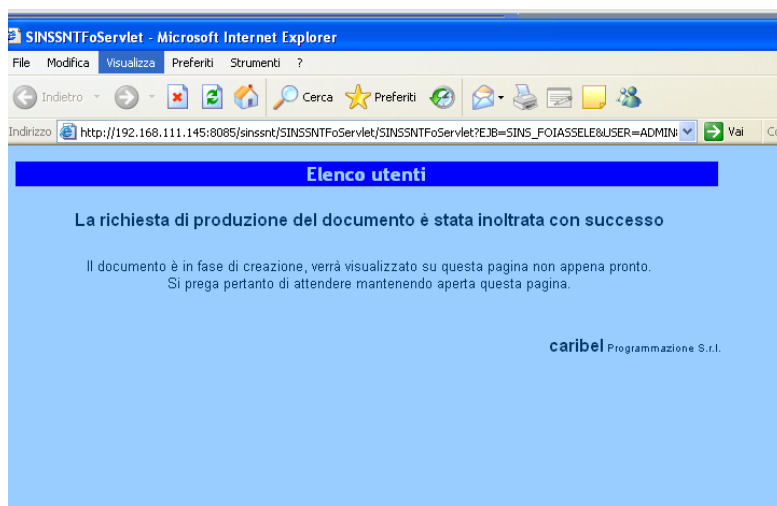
SINSSNTFoServlet - Microsoft Internet Explorer

File Modifica Visualizza Preferiti Strumenti ?

Indietro Cerca Preferiti

Indirizzo http://192.168.111.145:8085/sinssnt/SINSSNTFoServlet/SINSSNTFoServlet?EJB=SINS_FOIASSELE&USER=ADMIN Vai

Elenco utenti

La richiesta di produzione del documento è stata inoltrata con successo

Il documento è in fase di creazione, verrà visualizzato su questa pagina non appena pronto. Si prega pertanto di attendere mantenendo aperta questa pagina.

caribel Programmazione S.r.l.